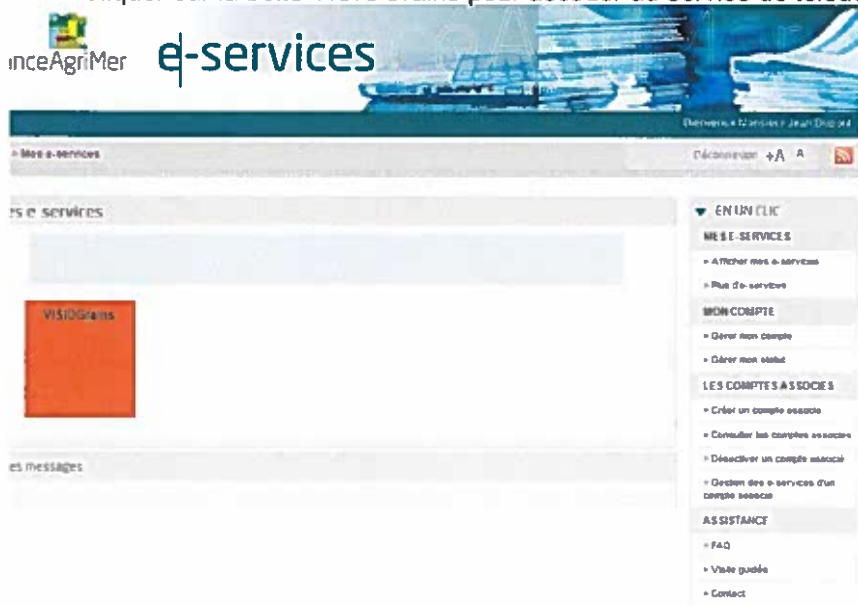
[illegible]

nceAgriMer e-services

Bienvenue Monsieur Jean Dupont

> Mes e-services

Déconnexion +A A

es e services

VISIOGrains

es messages

▼ EN UN CLIC

MES E-SERVICES

» Afficher mes e-services

» Plus de services

MON COMPTE

» Gérer mon compte

» Gérer mon statut

LES COMPTES ASSOCIES

» Créer un compte associé

» Consulter les comptes associés

» Désactiver un compte associé

» Gestion des e-services d'un compte associé

ASSISTANCE

» FAQ

» Visite guidée

» Contact